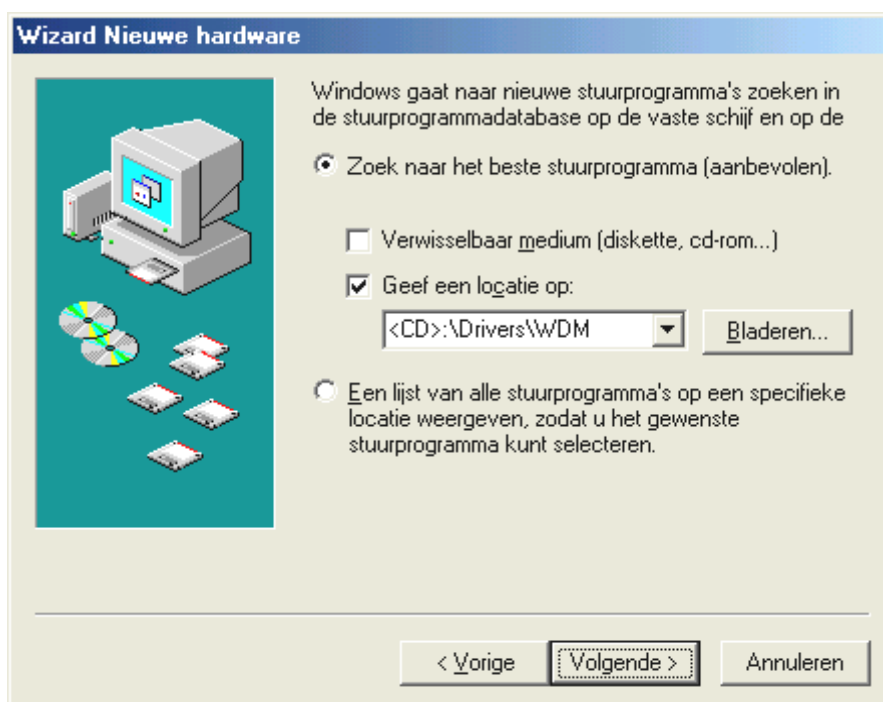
Wizard Nieuwe hardware

Windows gaat naar nieuwe stuurprogramma's zoeken in de stuurprogrammadatabase op de vaste schijf en op de

Zoek naar het beste stuurprogramma (aanbevolen).

Verwisselbaar medium (diskette, cd-rom...)

Geef een locatie op:

<CD>:\Drivers\WDM

Bladeren...

Een lijst van alle stuurprogramma's op een specifieke locatie weergeven, zodat u het gewenste stuurprogramma kunt selecteren.

< Vorige

Volgende >

Annuleren